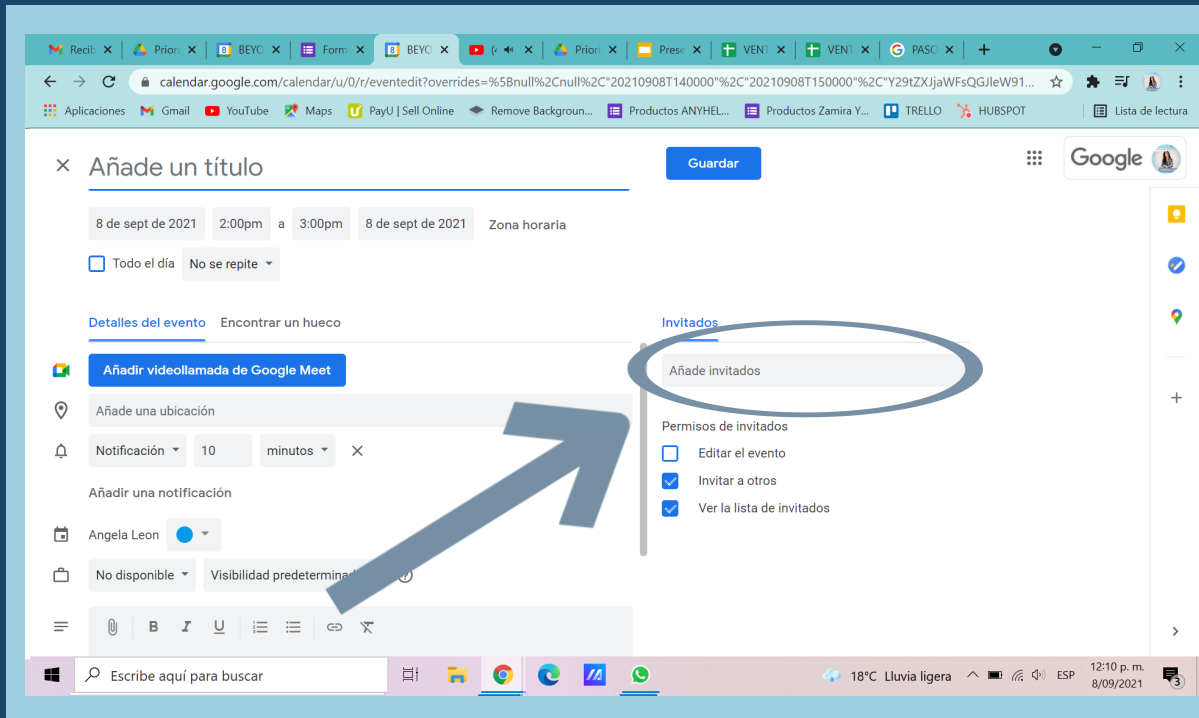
Recib ×
Priori ×
BEYO ×
Form ×
BEYO ×
(• ×
Priori ×
Prese ×
VENT ×
VENT ×
PASO ×
+

calendar.google.com/calendar/u/0/r/eventedit?overrides=%5Bnull%2Cnull%2C"20210908T140000"%2C"20210908T150000"%2C"Y29tZXJjaWFsQGJleW91...

Aplicaciones Gmail YouTube Maps PayU | Sell Online Remove Backgroun... Productos ANYHEL... Productos Zamira Y... TRELLO HUBSPOT Lista de lectura

× Añade un título

Guardar

Google

8 de sept de 2021 2:00pm a 3:00pm 8 de sept de 2021 Zona horaria

Todo el día No se repite

Detalles del evento Encontrar un hueco

Añadir videollamada de Google Meet

Añade una ubicación

Notificación 10 minutos ×

Añadir una notificación

Angela Leon

No disponible Visibilidad predetermina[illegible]

B I U

Invitados

Añade invitados

Permisos de invitados

Editar el evento

Invitar a otros

Ver la lista de invitados

Escribe aquí para buscar

18°C Lluvia ligera ESP 12:10 p. m. 8/09/2021 3